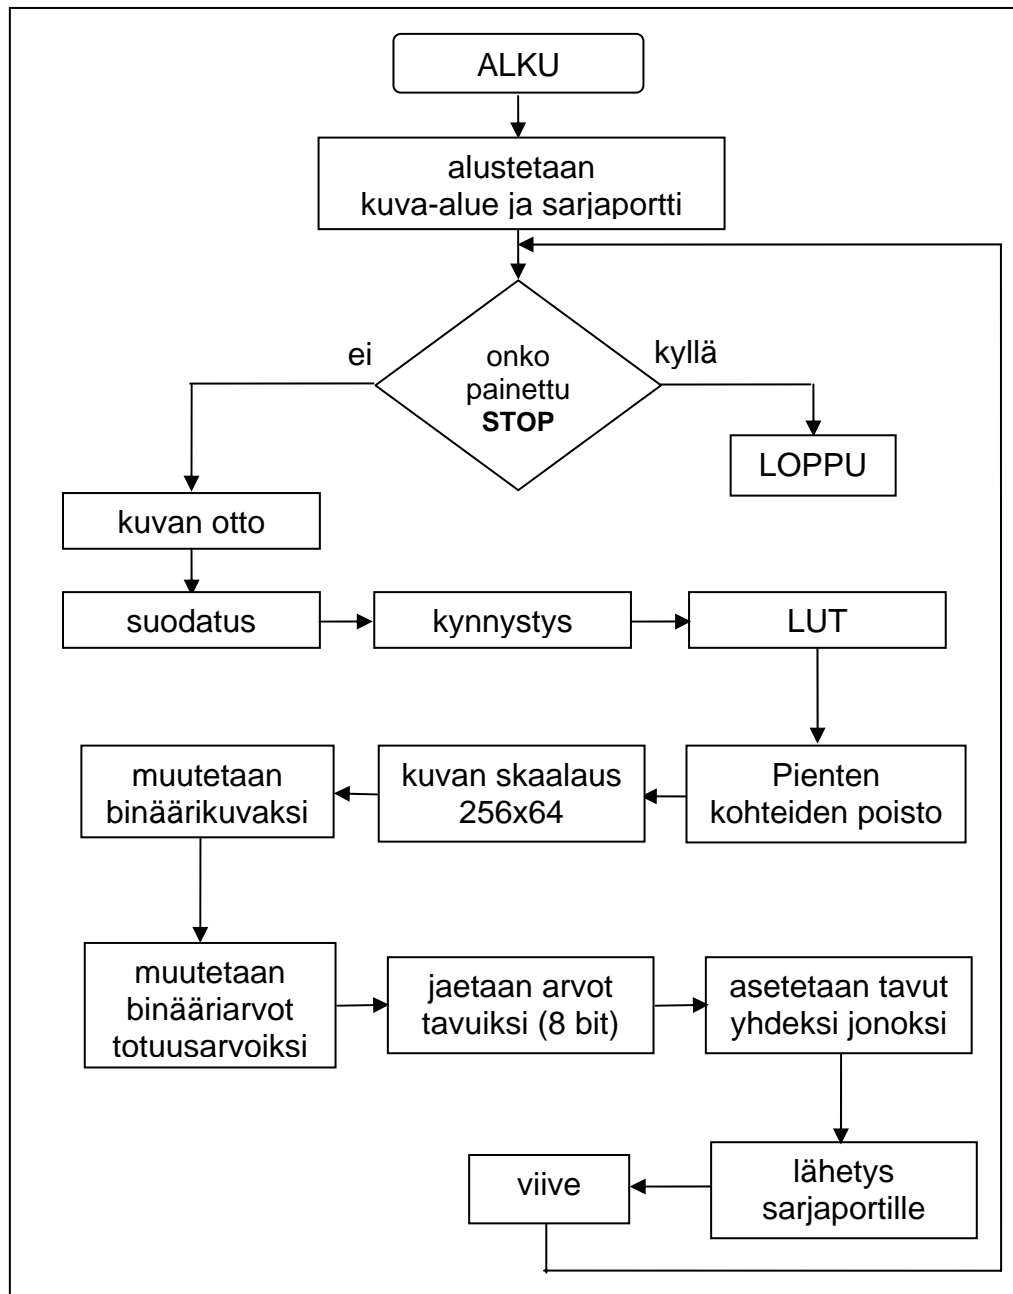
ALKU

alustetaan kuva-alue ja sarjaportti

onko painettu **STOP**

ei

kyllä

LOPPU

kuvan otto

suodatus

kynnystys

LUT

Pienten kohteiden poisto

kuvan skaalaus 256x64

muutetaan binäärikuvaksi

muutetaan binääriarvot totuusarvoiksi

jaetaan arvot tavuiksi (8 bit)

asetetaan tavut yhdeksi jonoksi

lähetys sarjaportille

viive